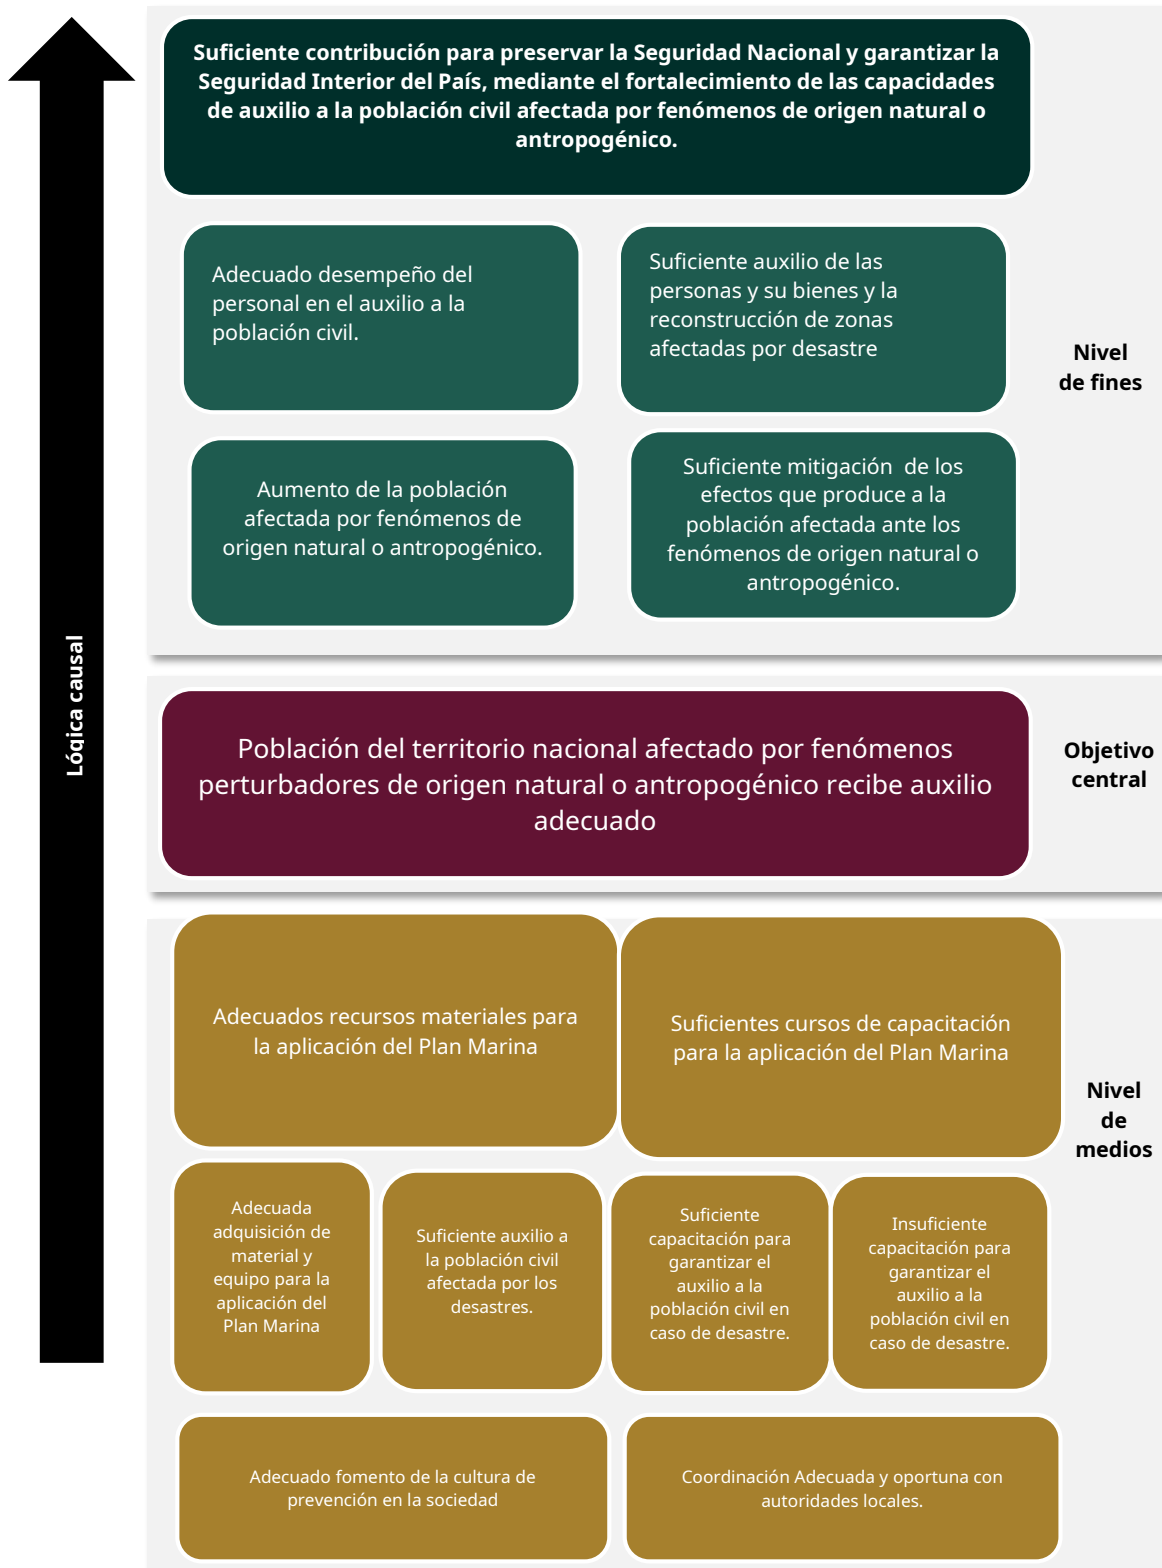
Lógica causal

Suficiente contribución para preservar la Seguridad Nacional y garantizar la Seguridad Interior del País, mediante el fortalecimiento de las capacidades de auxilio a la población civil afectada por fenómenos de origen natural o antropogénico.

Adecuado desempeño del personal en el auxilio a la población civil.

Suficiente auxilio de las personas y su bienes y la reconstrucción de zonas afectadas por desastre

Nivel de fines

Aumento de la población afectada por fenómenos de origen natural o antropogénico.

Suficiente mitigación de los efectos que produce a la población afectada ante los fenómenos de origen natural o antropogénico.

Población del territorio nacional afectado por fenómenos perturbadores de origen natural o antropogénico recibe auxilio adecuado

Objetivo central

Adecuados recursos materiales para la aplicación del Plan Marina

Suficientes cursos de capacitación para la aplicación del Plan Marina

Nivel de medios

Adecuada adquisición de material y equipo para la aplicación del Plan Marina

Suficiente auxilio a la población civil afectada por los desastres.

Suficiente capacitación para garantizar el auxilio a la población civil en caso de desastre.

Insuficiente capacitación para garantizar el auxilio a la población civil en caso de desastre.

Adecuado fomento de la cultura de prevención en la sociedad

Coordinación Adecuada y oportuna con autoridades locales.